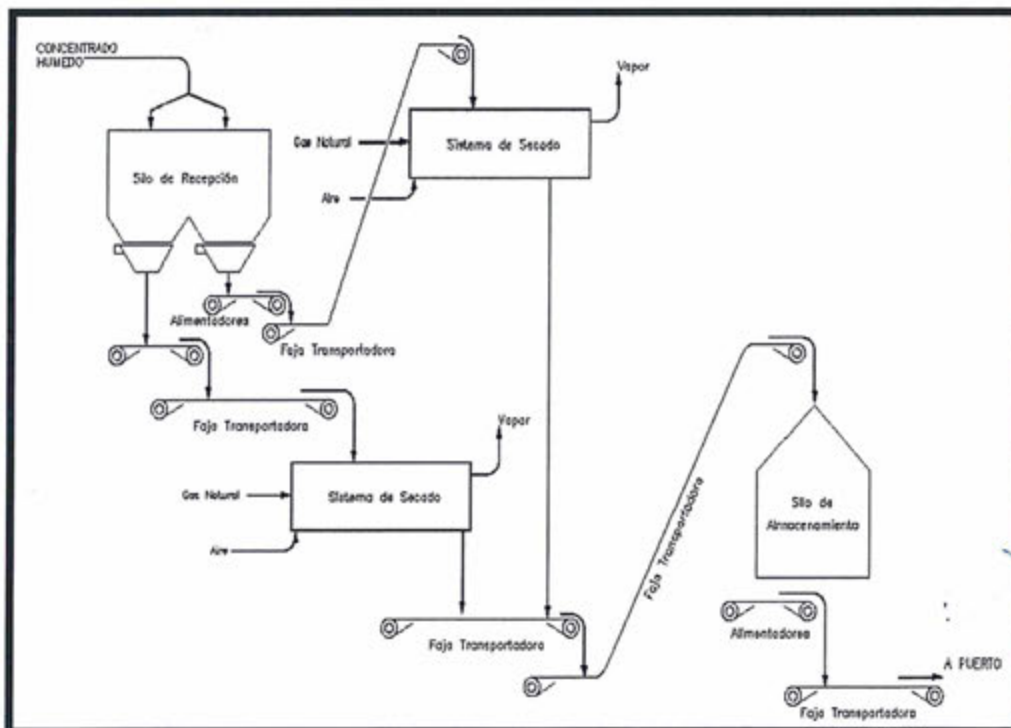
CONCENTRADO HUMEDO

Silo de Recepción

Gas Natural

Sistema de Secado

Vapor

Aire

Alimentadores

Faja Transportadora

Faja Transportadora

Vapor

Gas Natural

Sistema de Secado

Aire

Faja Transportadora

Faja Transportadora

Silo de Almacenamiento

Alimentadores

A PUERTO

Faja Transportadora